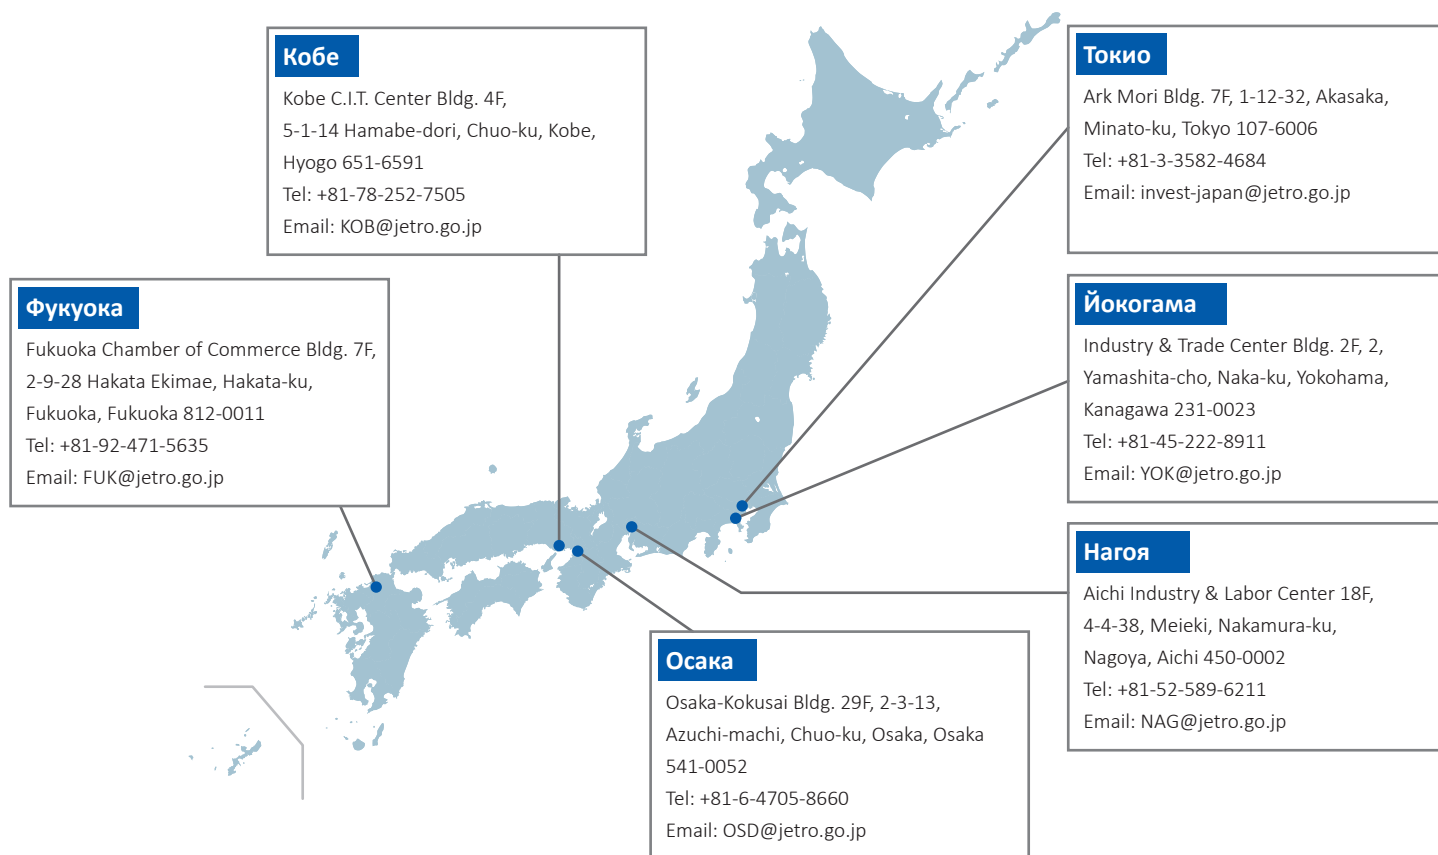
Кобе
Kobe C.I.T. Center Bldg. 4F,
5-1-14 Hamabe-dori, Chuo-ku, Kobe,
Hyogo 651-6591
Tel: +81-78-252-7505
Email: KOB@jetro.go.jp

Токио
Ark Mori Bldg. 7F, 1-12-32, Akasaka,
Minato-ku, Tokyo 107-6006
Tel: +81-3-3582-4684
Email: invest-japan@jetro.go.jp

Фукуока
Fukuoka Chamber of Commerce Bldg. 7F,
2-9-28 Hakata Ekimae, Hakata-ku,
Fukuoka, Fukuoka 812-0011
Tel: +81-92-471-5635
Email: FUK@jetro.go.jp

Йокогама
Industry & Trade Center Bldg. 2F, 2,
Yamashita-cho, Naka-ku, Yokohama,
Kanagawa 231-0023
Tel: +81-45-222-8911
Email: YOK@jetro.go.jp

Нагоя
Aichi Industry & Labor Center 18F,
4-4-38, Meieki, Nakamura-ku,
Nagoya, Aichi 450-0002
Tel: +81-52-589-6211
Email: NAG@jetro.go.jp

Осака
Osaka-Kokusai Bldg. 29F, 2-3-13,
Azuchi-machi, Chuo-ku, Osaka, Osaka
541-0052
Tel: +81-6-4705-8660
Email: OSD@jetro.go.jp